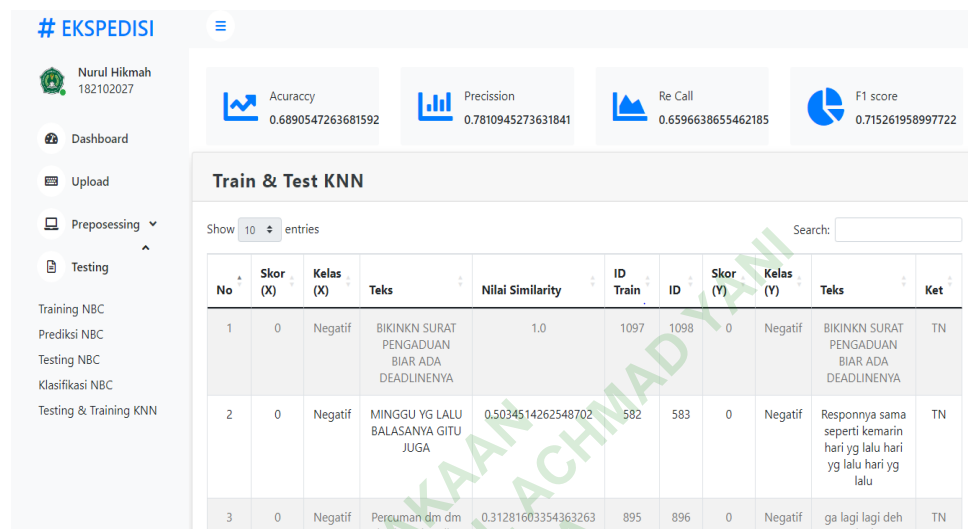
# EKSPEDISI

Nurul Hikmah
182102027

Dashboard

Upload

Preposessing

Testing

Training NBC
Prediksi NBC
Testing NBC
Klasifikasi NBC
Testing & Training KNN

Acuraccy
0.6890547263681592

Precission
0.7810945273631841

Re Call
0.6596638655462185

F1 score
0.715261958997722

Train & Test KNN

Show 10 entries

Search:

| No | Skor (X) | Kelas (X) | Teks | Nilai Similarity | ID Train | ID | Skor (Y) | Kelas (Y) | Teks | Ket |
|---|---|---|---|---|---|---|---|---|---|---|
| 1 | 0 | Negatif | BIKINKN SURAT PENGADUAN BIAR ADA DEADLINENYA | 1.0 | 1097 | 1098 | 0 | Negatif | BIKINKN SURAT PENGADUAN BIAR ADA DEADLINENYA | TN |
| 2 | 0 | Negatif | MINGGU YG LALU BALASANYA GITU JUGA | 0.5034514262548702 | 582 | 583 | 0 | Negatif | Responnya sama seperti kemarin hari yg lalu hari yg lalu hari yg lalu | TN |
| 3 | 0 | Negatif | Percuman dm dm | 0.31281603354363263 | 895 | 896 | 0 | Negatif | ga lagi lagi deh | TN |

PERPUSTAKAAN ACHMAD YANI